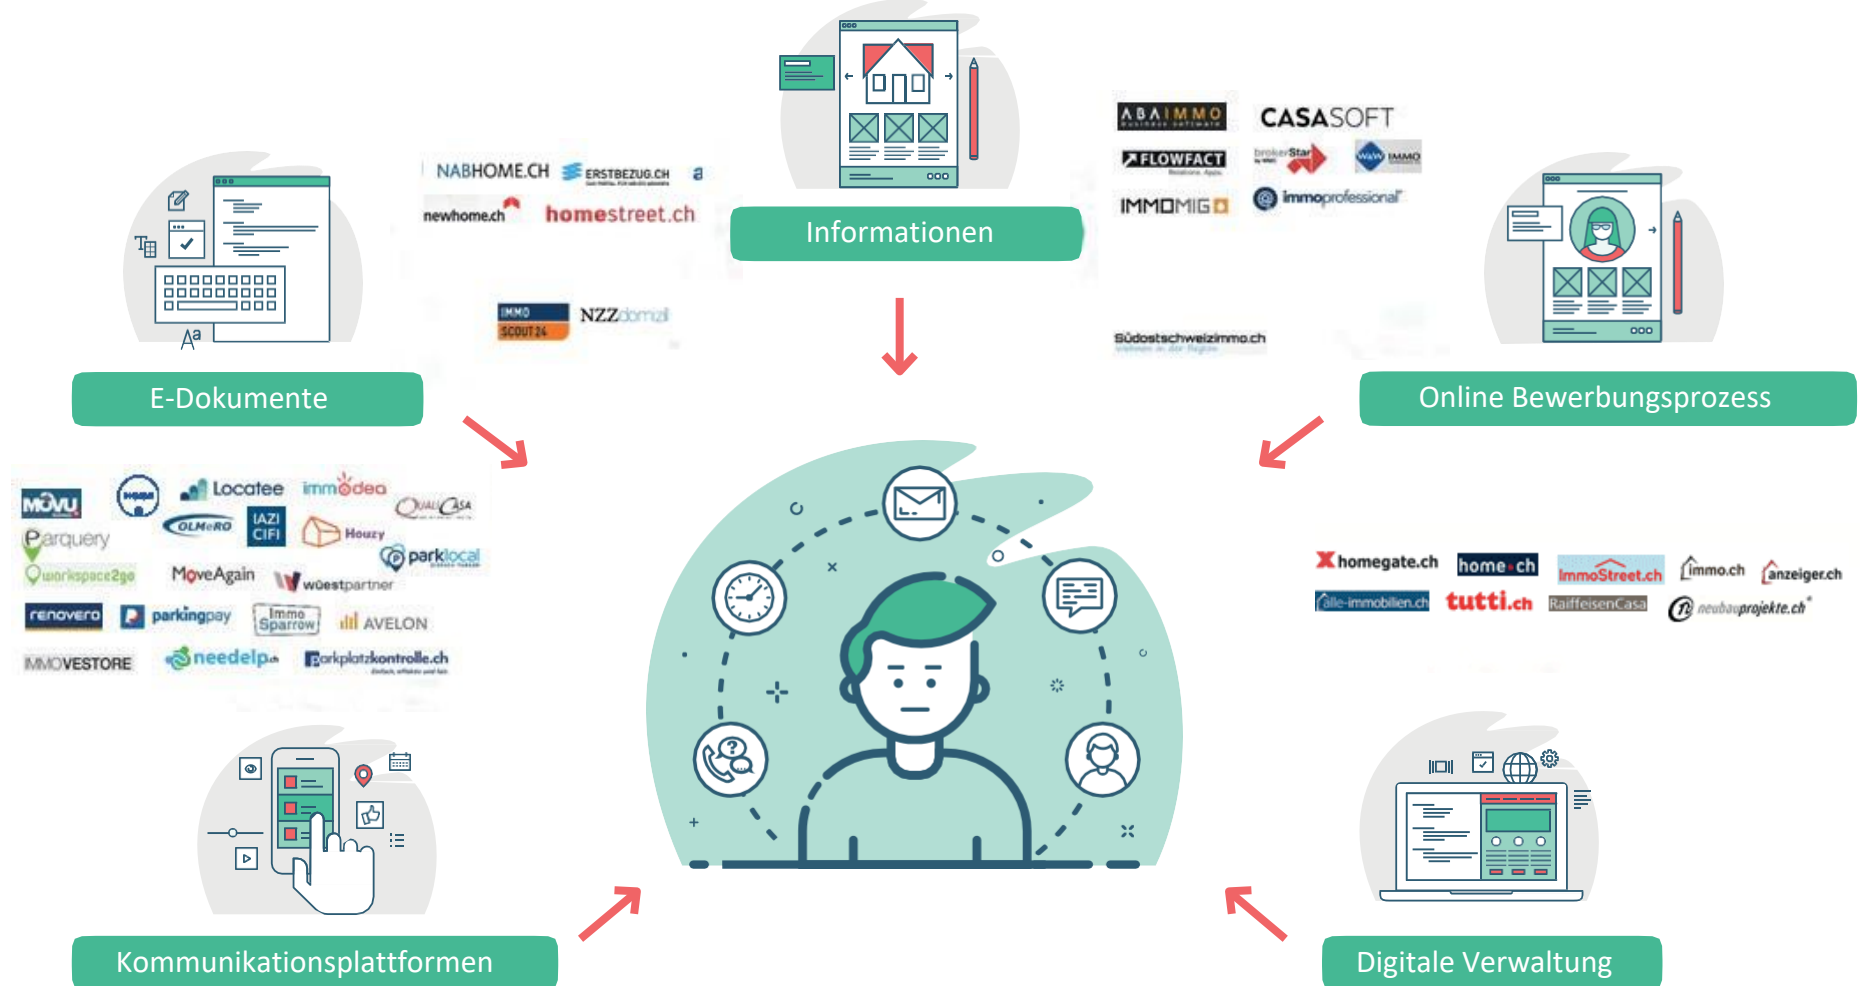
NABHOME.CH
ERSTBEZUG.CH
newhome.ch
homestreet.ch
IMMO SCOUT 24
NZZdomizil

Informationen

ABAIMMO
CASASOFT
FLOWFACT
brokerStar
W&W IMMO
IMMOMIG
immoprofessional
Südostschweizimmo.ch

E-Dokumente

Online Bewerbungsprozess

MOVU
Locatee
immodea
QUALICASA
Parquery
OLMeRO
IAZI CIFI
Houzy
parklocal
workspace2go
MoveAgain
wüestpartner
renovero
parkingpay
Immo Sparrow
AVELON
IMMOVESTORE
needelp
Parkplatzkontrolle.ch

homegate.ch
home.ch
ImmoStreet.ch
immo.ch
anzeiger.ch
alle-immobilien.ch
tutti.ch
RaiffeisenCasa
neubauprojekte.ch

Kommunikationsplattformen

Digitale Verwaltung